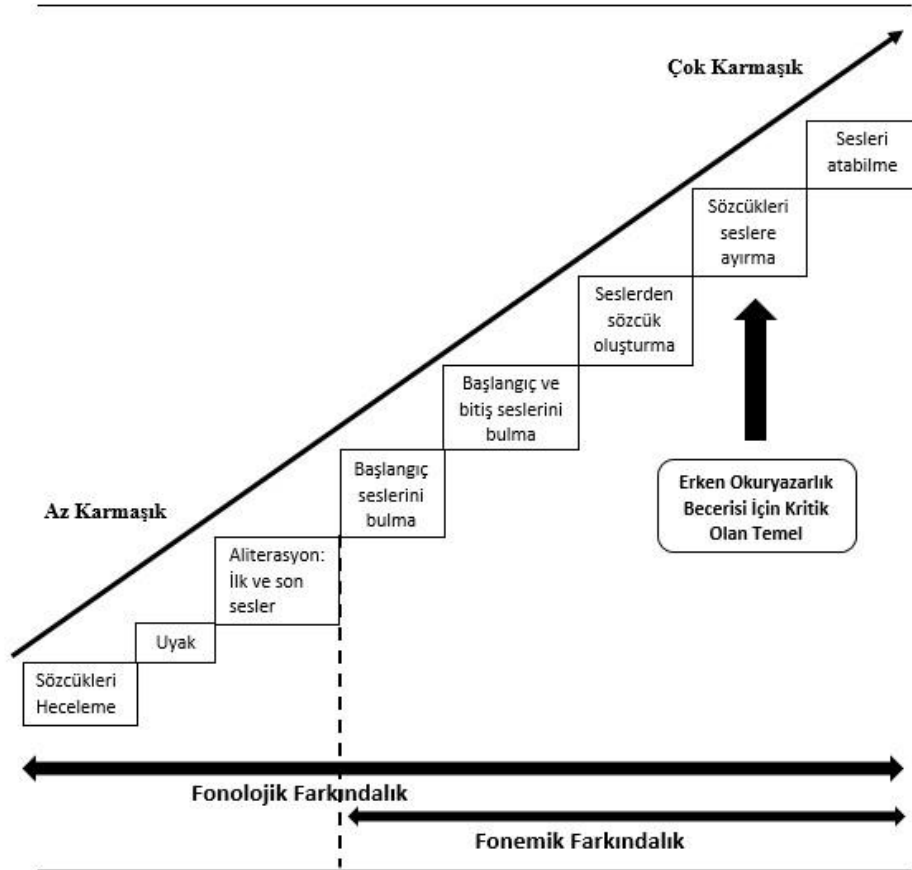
Çok Karmaşık

Sesleri atabilme

Sözcükleri seslere ayırma

Seslerden sözcük oluşturma

Başlangıç ve bitiş seslerini bulma

Başlangıç seslerini bulma

Erken Okuryazarlık Becerisi İçin Kritik Olan Temel

Az Karmaşık

Aliterasyon: İlk ve son sesler

Uyak

Sözcükleri Heceleme

Fonolojik Farkındalık

Fonemik Farkındalık